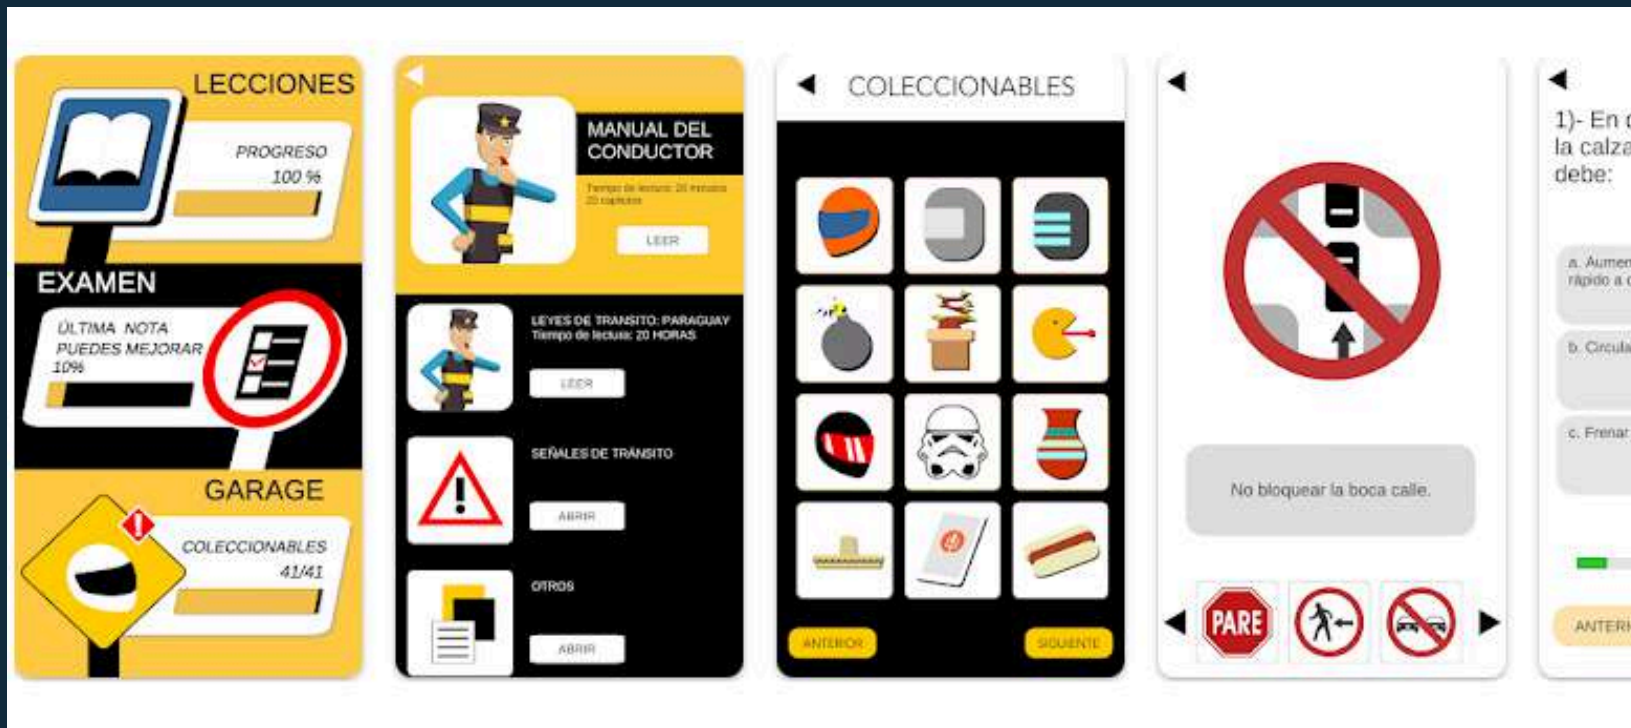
LECCIONES

PROGRESO
100 %

EXAMEN

ÚLTIMA NOTA
PUEDES MEJORAR
10%

GARAGE

COLECCIONABLES
41/41

MANUAL DEL CONDUCTOR

Tiempo de lectura: 20 minutos
20 capítulos

LEER

LEYES DE TRANSITO: PARAGUAY
Tiempo de lectura: 20 HORAS

LEER

SEÑALES DE TRÁNSITO

ABRIR

OTROS

ABRIR

COLECCIONABLES

ANTERIOR

SIGUIENTE

No bloquear la boca calle.

PARE

1)- En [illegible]
la calza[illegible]
debe:

a. Aumen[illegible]
rápido a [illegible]

b. Circula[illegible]

c. Frenar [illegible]

ANTERI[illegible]